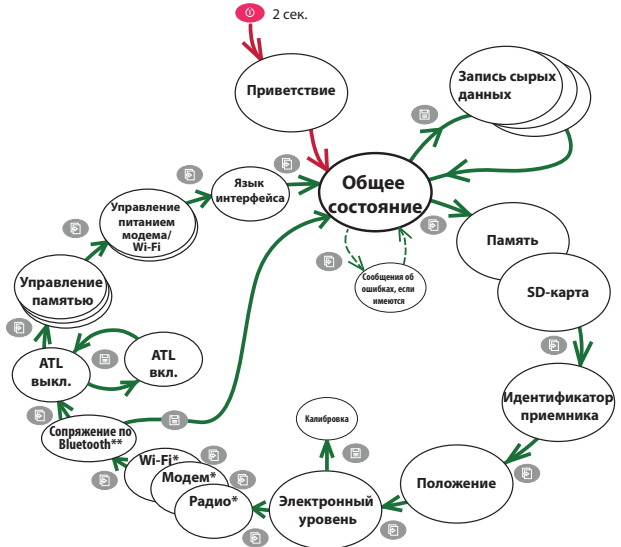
2 сек.

Приветствие

Запись сырых данных

Язык интерфейса

Управление питанием модема/ Wi-Fi

Общее состояние

Память

SD-карта

Сообщения об ошибках, если имеются

Управление памятью

ATL выкл.

ATL вкл.

Идентификатор приемника

Сопряжение по Bluetooth**

Калибровка

Wi-Fi*

Модем*

Радио*

Электронный уровень

Положение